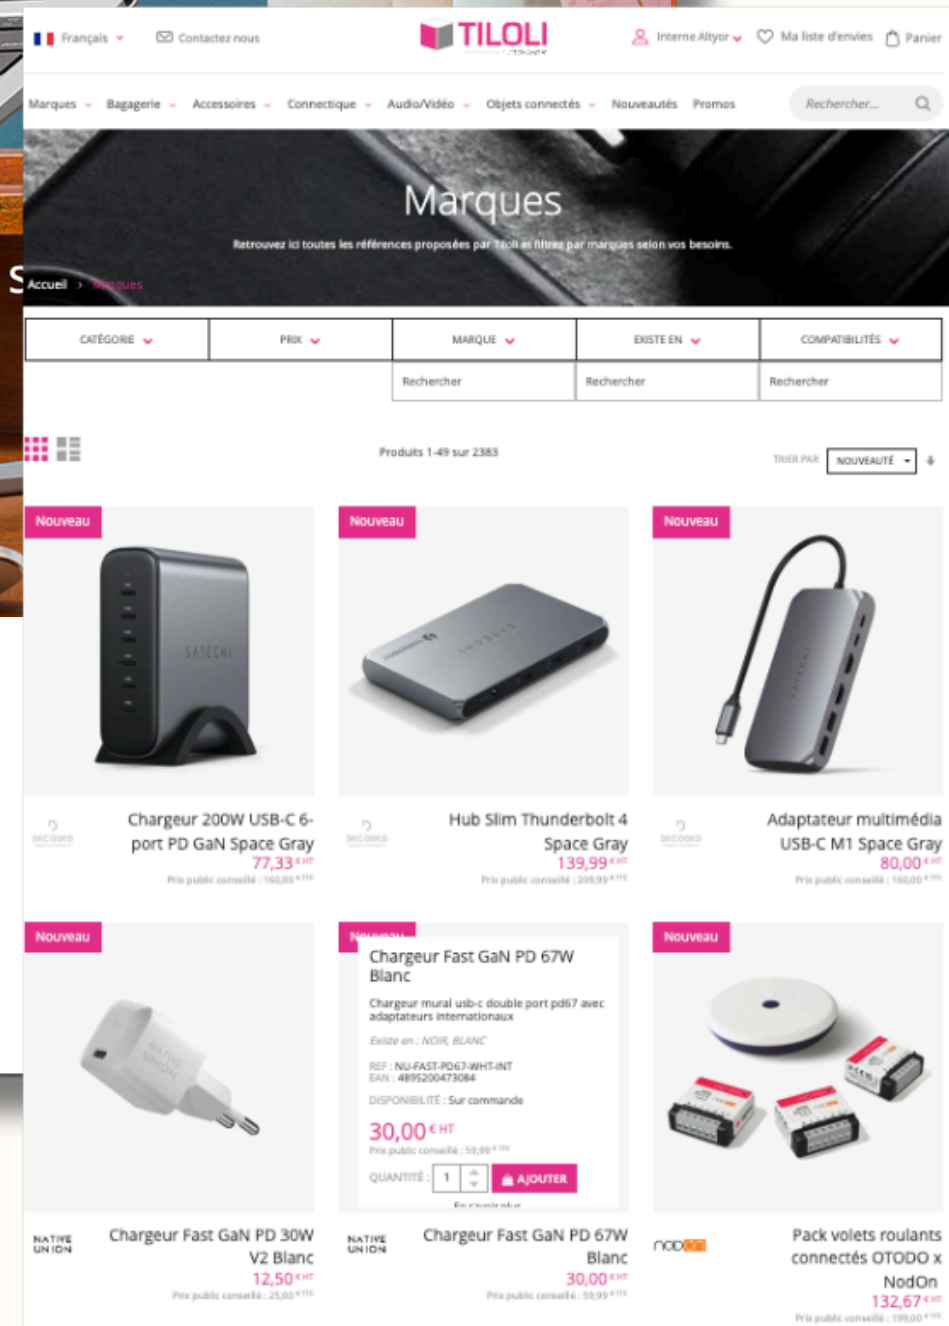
Français Contactez nous TILOLI Interne Altyor Ma liste d'envies Panier

Marques Bagagerie Accessoires Connectique Audio/Vidéo Objets connectés Nouveautés Promos Rechercher...

Marques

Retrouvez ici toutes les références proposées par Tiloli et filtrez par marques selon vos besoins.

Accueil > Marques

| CATÉGORIE | PRIX | MARQUE | EXISTE EN | COMPATIBILITÉS |
|---|---|---|---|---|
| | | Rechercher | Rechercher | Rechercher |

Produits 1-49 sur 2383

TRIER PAR NOUVEAUTÉ

Nouveau
DECODED
Chargeur 200W USB-C 6-port PD GaN Space Gray
77,33 € HT
Prix public conseillé : 160,00 € TTC

Nouveau
DECODED
Hub Slim Thunderbolt 4 Space Gray
139,99 € HT
Prix public conseillé : 209,99 € TTC

Nouveau
DECODED
Adaptateur multimédia USB-C M1 Space Gray
80,00 € HT
Prix public conseillé : 160,00 € TTC

Nouveau
NATIVE UNION
Chargeur Fast GaN PD 30W V2 Blanc
12,50 € HT
Prix public conseillé : 25,00 € TTC

Nouveau
Chargeur Fast GaN PD 67W Blanc
Chargeur mural usb-c double port pd67 avec adaptateurs internationaux
Existe en : NOIR, BLANC
REF : NU-FAST-PD67-WHT-INT
EAN : 4895200473084
DISPONIBILITÉ : Sur commande
30,00 € HT
Prix public conseillé : 59,99 € TTC
QUANTITÉ : 1 AJOUTER
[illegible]
NATIVE UNION
Chargeur Fast GaN PD 67W Blanc
30,00 € HT
Prix public conseillé : 59,99 € TTC

Nouveau
nodon
Pack volets roulants connectés OTODO x NodOn
132,67 € HT
Prix public conseillé : 199,00 € TTC